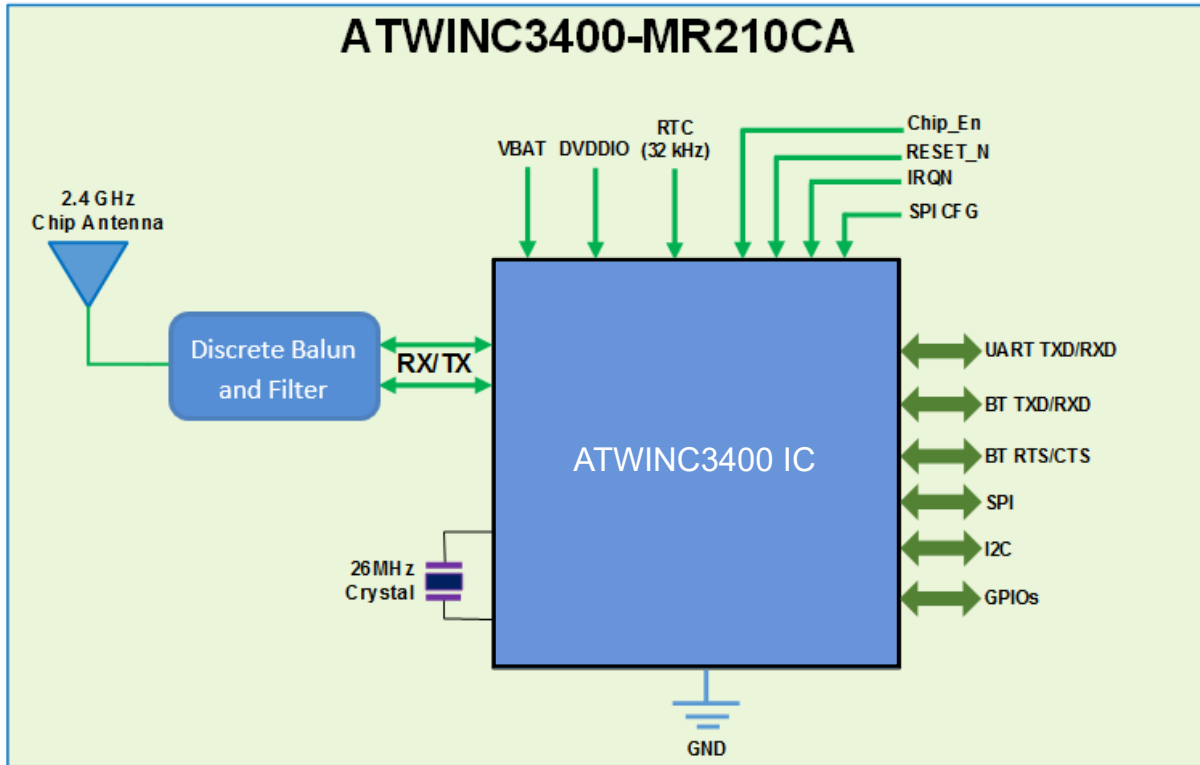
ATWINC3400-MR210CA

VBAT DVDDIO RTC (32 kHz)

Chip_En
RESET_N
IRQN
SPI CFG

2.4 GHz
Chip Antenna

Discrete Balun and Filter

RX/TX

ATWINC3400 IC

UART TXD/RXD
BT TXD/RXD
BT RTS/CTS
SPI
I2C
GPIOs

26MHz
Crystal

GND